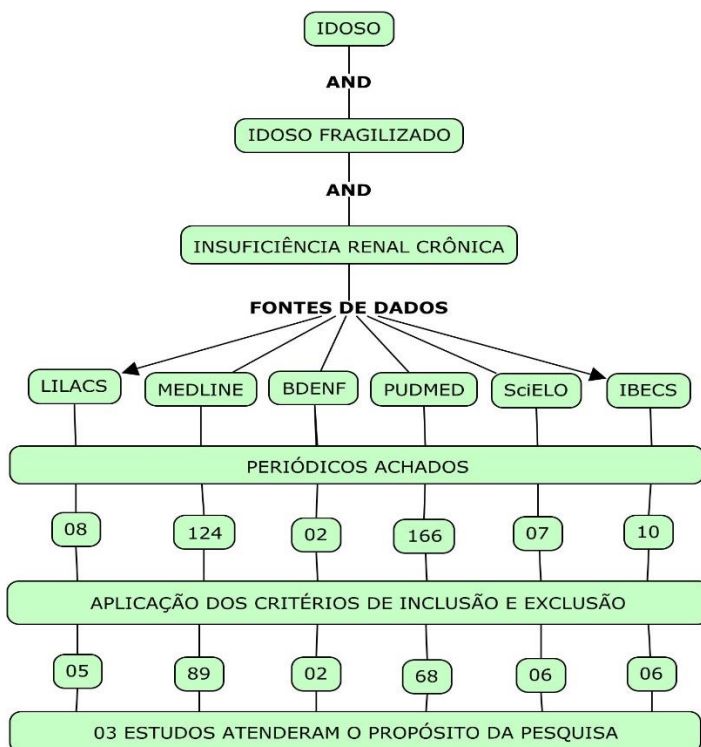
IDOSO

AND

IDOSO FRAGILIZADO

AND

INSUFICIÊNCIA RENAL CRÔNICA

FONTES DE DADOS

LILACS
MEDLINE
BDENF
PUDMED
SciELO
IBECS

PERIÓDICOS ACHADOS

08
124
02
166
07
10

APLICAÇÃO DOS CRITÉRIOS DE INCLUSÃO E EXCLUSÃO

05
89
02
68
06
06

03 ESTUDOS ATENDERAM O PROPÓSITO DA PESQUISA